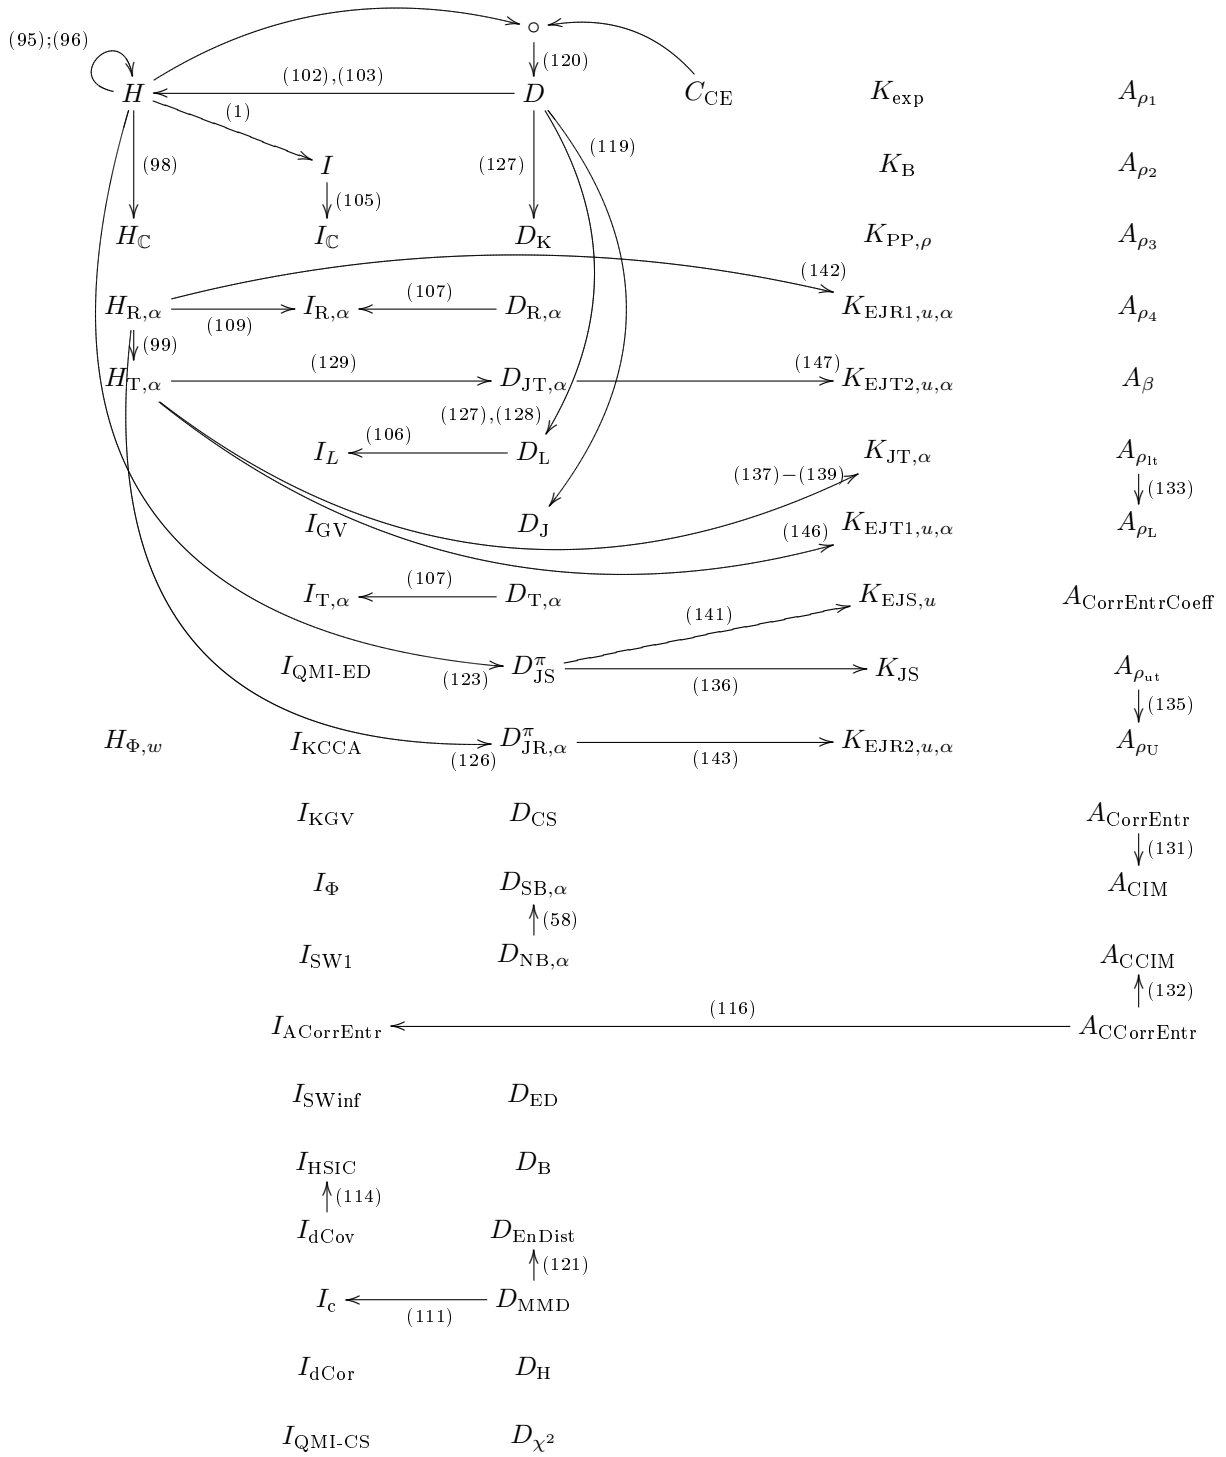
(95);(96)

$\circ$

(120)

(102),(103)

$H$ $D$ $C_{\mathrm{CE}}$ $K_{\exp}$ $A_{\rho_1}$

(1)

(119)

(98) $I$ (127) $K_{\mathrm{B}}$ $A_{\rho_2}$

(105)

$H_{\mathbb{C}}$ $I_{\mathbb{C}}$ $D_{\mathrm{K}}$ $K_{\mathrm{PP},\rho}$ $A_{\rho_3}$

(142)

(107)

$H_{\mathrm{R},\alpha}$ $I_{\mathrm{R},\alpha}$ $D_{\mathrm{R},\alpha}$ $K_{\mathrm{EJR1},u,\alpha}$ $A_{\rho_4}$

(109)

(99)

(129) (147)

$H_{\mathrm{T},\alpha}$ $D_{\mathrm{JT},\alpha}$ $K_{\mathrm{EJT2},u,\alpha}$ $A_{\beta}$

(127),(128)

(106)

$I_L$ $D_{\mathrm{L}}$ $K_{\mathrm{JT},\alpha}$ $A_{\rho_{\mathrm{lt}}}$

(137)−(139)

(133)

$I_{\mathrm{GV}}$ $D_{\mathrm{J}}$ (146) $K_{\mathrm{EJT1},u,\alpha}$ $A_{\rho_{\mathrm{L}}}$

(107)

$I_{\mathrm{T},\alpha}$ $D_{\mathrm{T},\alpha}$ $K_{\mathrm{EJS},u}$ $A_{\mathrm{CorrEntrCoeff}}$

(141)

$I_{\mathrm{QMI\text{-}ED}}$ $D^{\pi}_{\mathrm{JS}}$ $K_{\mathrm{JS}}$ $A_{\rho_{\mathrm{ut}}}$

(123) (136)

(135)

$H_{\Phi,w}$ $I_{\mathrm{KCCA}}$ $D^{\pi}_{\mathrm{JR},\alpha}$ $K_{\mathrm{EJR2},u,\alpha}$ $A_{\rho_{\mathrm{U}}}$

(126) (143)

$I_{\mathrm{KGV}}$ $D_{\mathrm{CS}}$ $A_{\mathrm{CorrEntr}}$

(131)

$I_{\Phi}$ $D_{\mathrm{SB},\alpha}$ $A_{\mathrm{CIM}}$

(58)

$I_{\mathrm{SW1}}$ $D_{\mathrm{NB},\alpha}$ $A_{\mathrm{CCIM}}$

(132)

(116)

$I_{\mathrm{ACorrEntr}}$ $A_{\mathrm{CCorrEntr}}$

$I_{\mathrm{SWinf}}$ $D_{\mathrm{ED}}$

$I_{\mathrm{HSIC}}$ $D_{\mathrm{B}}$

(114)

$I_{\mathrm{dCov}}$ $D_{\mathrm{EnDist}}$

(121)

$I_{\mathrm{c}}$ $D_{\mathrm{MMD}}$

(111)

$I_{\mathrm{dCor}}$ $D_{\mathrm{H}}$

$I_{\mathrm{QMI\text{-}CS}}$ $D_{\chi^2}$